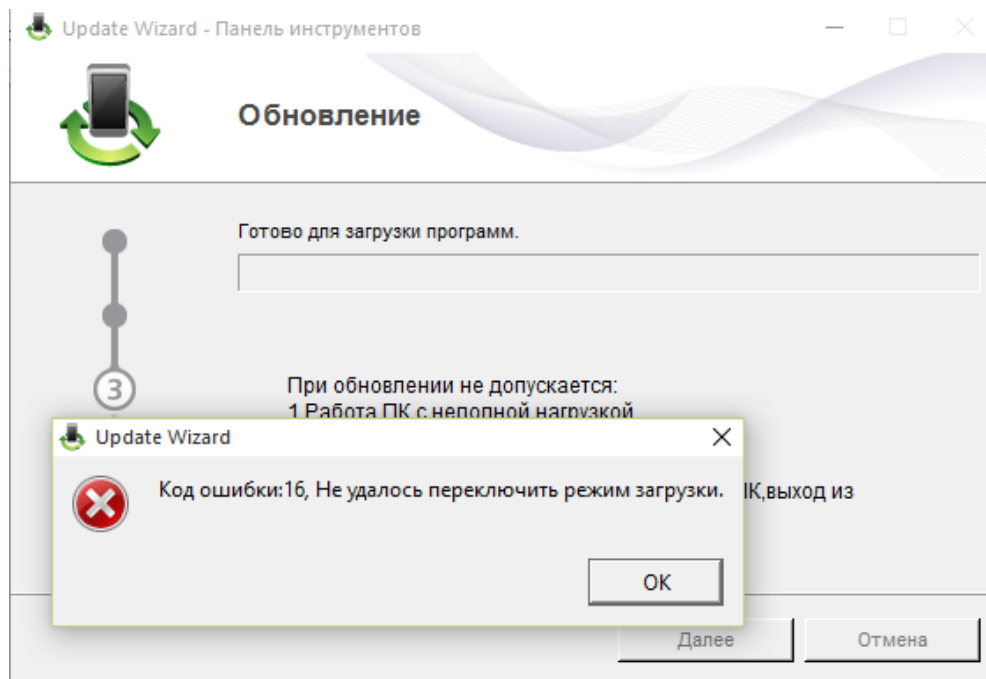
Update Wizard - Панель инструментов

Обновление

3

Готово для загрузки программ.

При обновлении не допускается:
1.Работа ПК с неполной нагрузкой

ІК,выход из

Update Wizard

Код ошибки:16, Не удалось переключить режим загрузки.

OK

Далее

Отмена